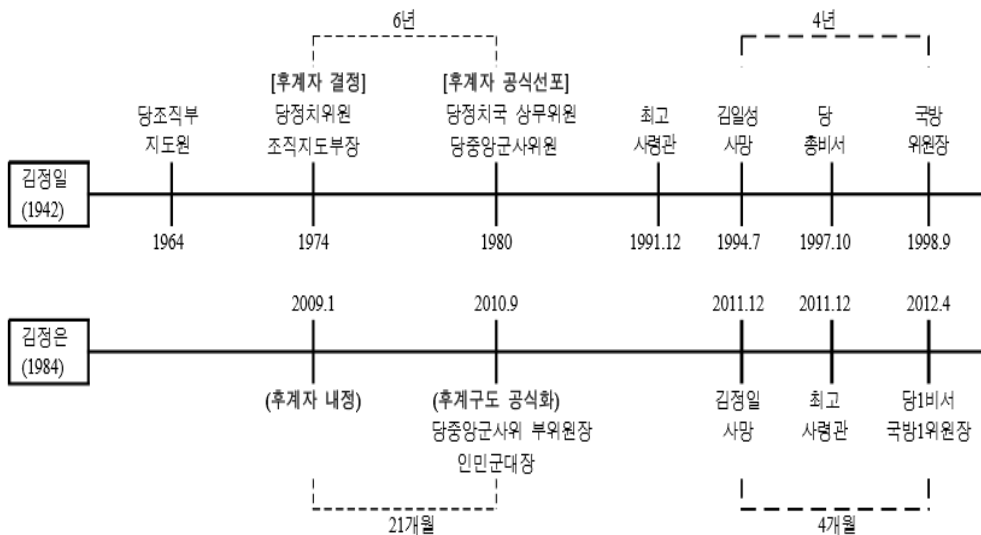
6년

4년

당조직부 지도원

[후계자 결정] 당정치위원 조직지도부장

[후계자 공식선포] 당정치국 상무위원 당중앙군사위원

최고 사령관

김일성 사망

당 총비서

국방 위원장

김정일 (1942)

1964

1974

1980

1991.12

1994.7

1997.10

1998.9

2009.1

2010.9

2011.12

2011.12

2012.4

김정은 (1984)

(후계자 내정)

(후계구도 공식화) 당중앙군사위 부위원장 인민군대장

김정일 사망

최고 사령관

당1비서 국방1위원장

21개월

4개월